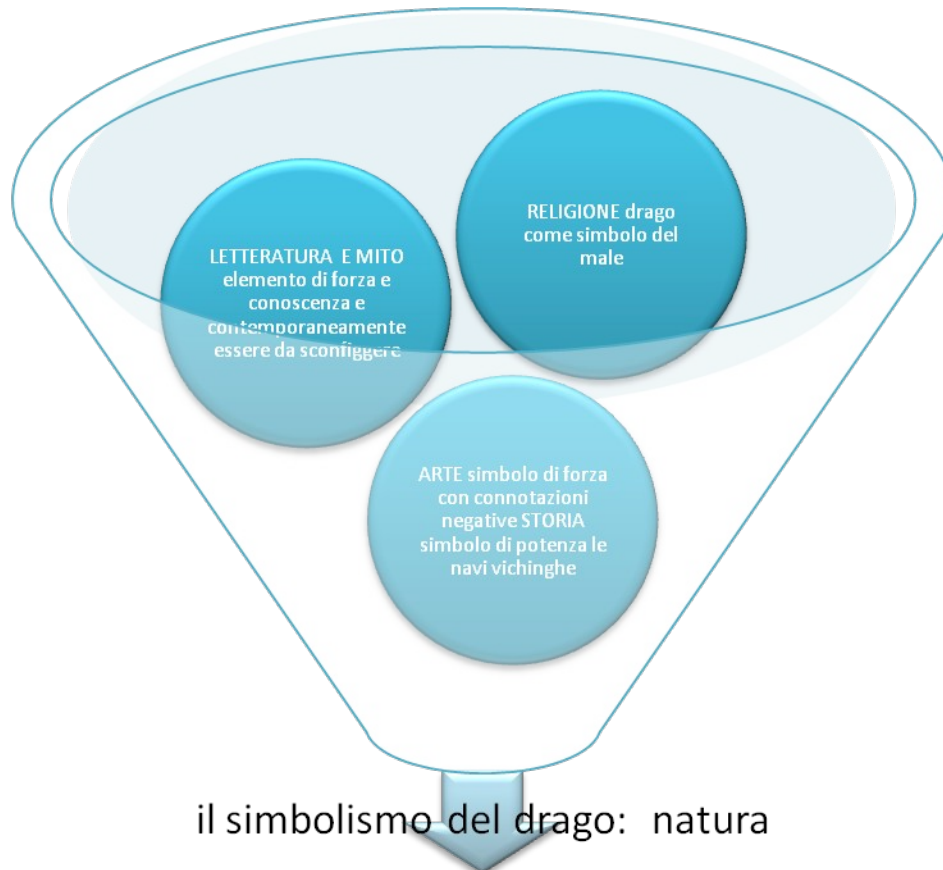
LETTERATURA E MITO elemento di forza e conoscenza e contemporaneamente essere da sconfiggere

RELIGIONE drago come simbolo del male

ARTE simbolo di forza con connotazioni negative STORIA simbolo di potenza le navi vichinghe

il simbolismo del drago: natura